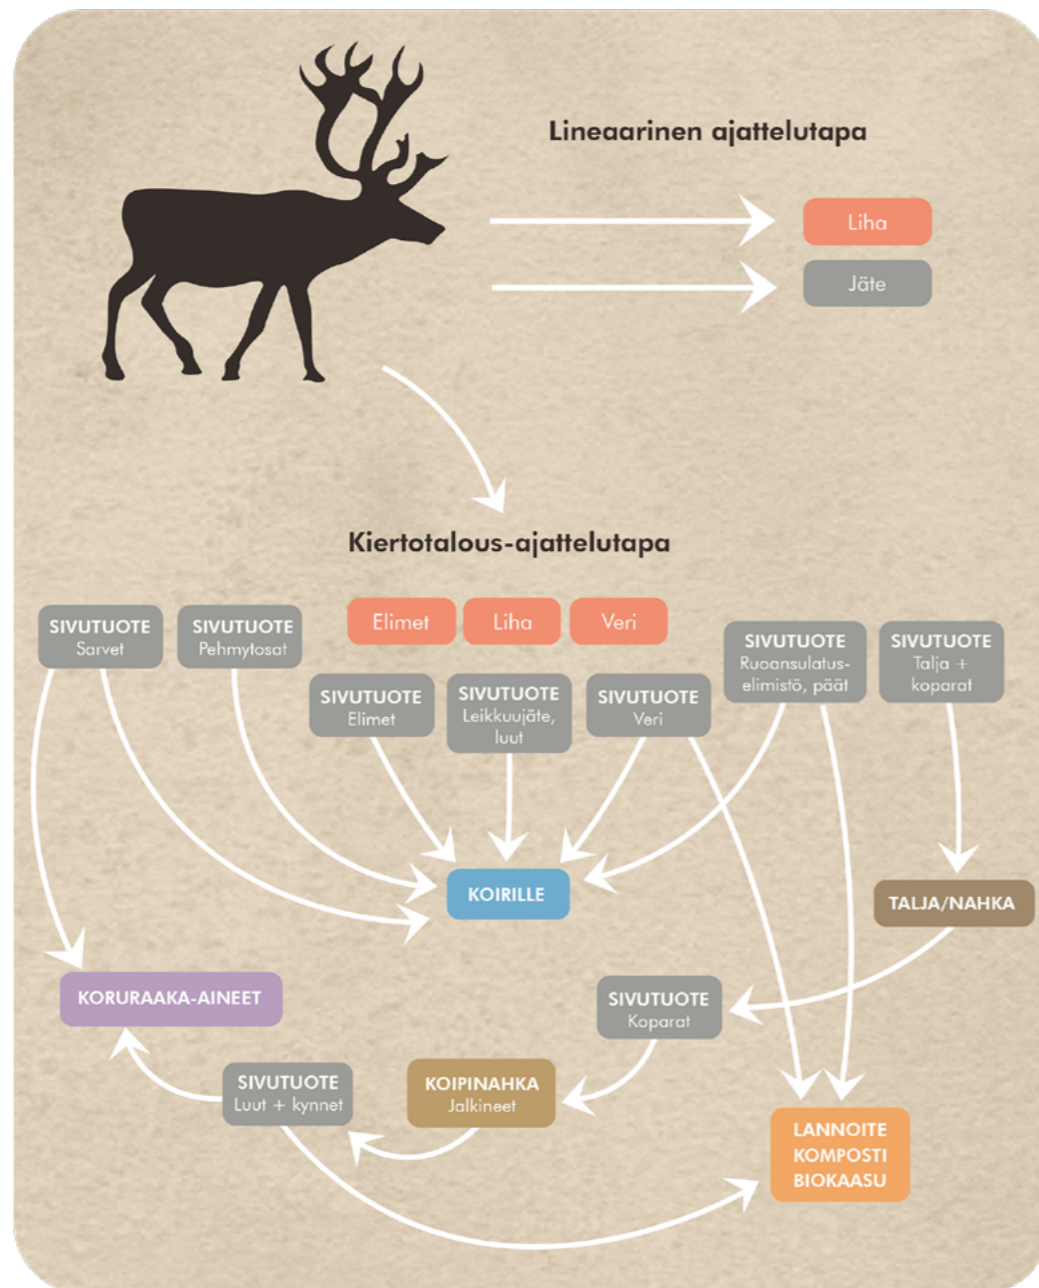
Lineaarinen ajattelutapa

Liha

Jäte

Kiertotalous-ajattelutapa

Elimet

Liha

Veri

SIVUTUOTE
Sarvet

SIVUTUOTE
Pehmytosat

SIVUTUOTE
Elimet

SIVUTUOTE
Leikkuujäte, luut

SIVUTUOTE
Veri

SIVUTUOTE
Ruoansulatuselimistö, päät

SIVUTUOTE
Talja + koparat

KOIRILLE

TALJA/NAHKA

KORURAAKA-AINEET

SIVUTUOTE
Koparat

SIVUTUOTE
Luut + kynnet

KOIPINAHKA
Jalkineet

LANNOITE
KOMPOSTI
BIOKAASU